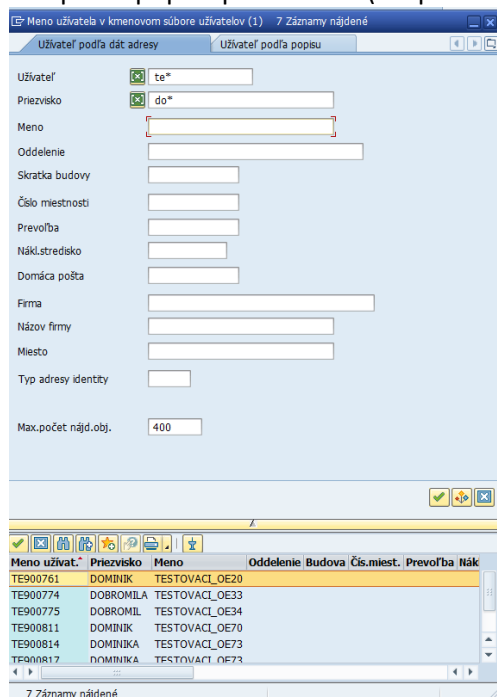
Meno užívateľa v kmenovom súbore užívateľov (1)   7 Záznamy nájdené

Užívateľ podľa dát adresy | Užívateľ podľa popisu

Užívateľ te*
Priezvisko do*
Meno
Oddelenie
Skratka budovy
Číslo miestnosti
Prevoľba
Nákl.stredisko
Domáca pošta
Firma
Názov firmy
Miesto
Typ adresy identity

Max.počet nájd.obj. 400

| Meno užívat. | Priezvisko | Meno | Oddelenie | Budova | Čís.miest. | Prevoľba | Nák |
|---|---|---|---|---|---|---|---|
| TE900761 | DOMINIK | TESTOVACI_OE20 | | | | | |
| TE900774 | DOBROMILA | TESTOVACI_OE33 | | | | | |
| TE900775 | DOBROMIL | TESTOVACI_OE34 | | | | | |
| TE900811 | DOMINIK | TESTOVACI_OE70 | | | | | |
| TE900814 | DOMINIKA | TESTOVACI_OE73 | | | | | |
| TE900817 | DOMINIKA | TESTOVACI_OE73 | | | | | |

7 Záznamy nájdené